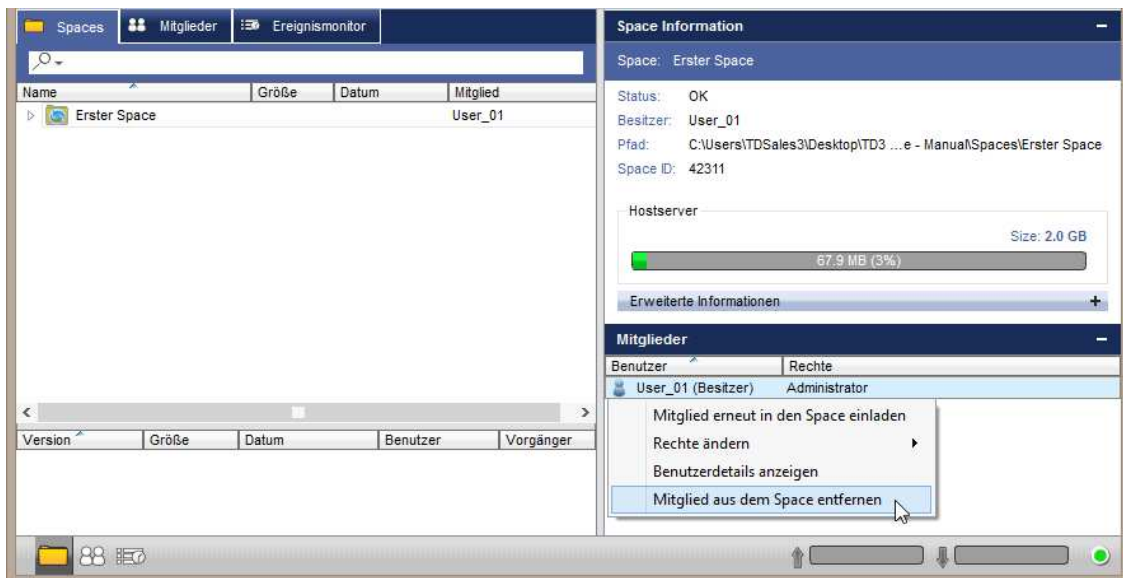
Spaces | Mitglieder | Ereignismonitor

| Name | Größe | Datum | Mitglied |
|---|---|---|---|
| Erster Space | | | User_01 |

| Version | Größe | Datum | Benutzer | Vorgänger |
|---|---|---|---|---|

Space Information

Space: Erster Space

Status: OK
Besitzer: User_01
Pfad: C:\Users\TDSales3\Desktop\TD3 ...e - Manual\Spaces\Erster Space
Space ID: 42311

Hostserver

Size: 2.0 GB

67.9 MB (3%)

Erweiterte Informationen +

Mitglieder

| Benutzer | Rechte |
|---|---|
| User_01 (Besitzer) | Administrator |

Mitglied erneut in den Space einladen
Rechte ändern
Benutzerdetails anzeigen
Mitglied aus dem Space entfernen